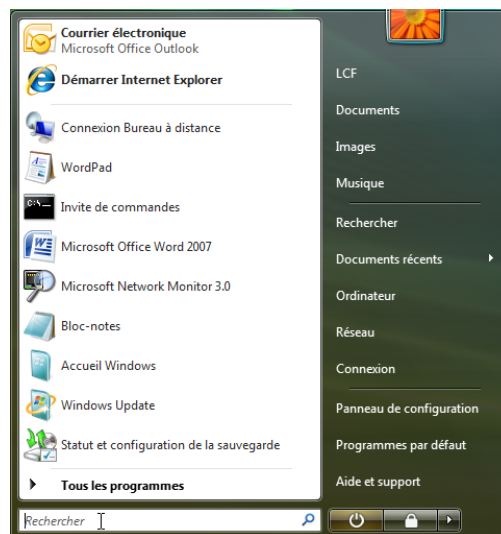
Courrier électronique
Microsoft Office Outlook

Démarrer Internet Explorer

Connexion Bureau à distance

WordPad

Invite de commandes

Microsoft Office Word 2007

Microsoft Network Monitor 3.0

Bloc-notes

Accueil Windows

Windows Update

Statut et configuration de la sauvegarde

Tous les programmes

Rechercher

LCF

Documents

Images

Musique

Rechercher

Documents récents

Ordinateur

Réseau

Connexion

Panneau de configuration

Programmes par défaut

Aide et support